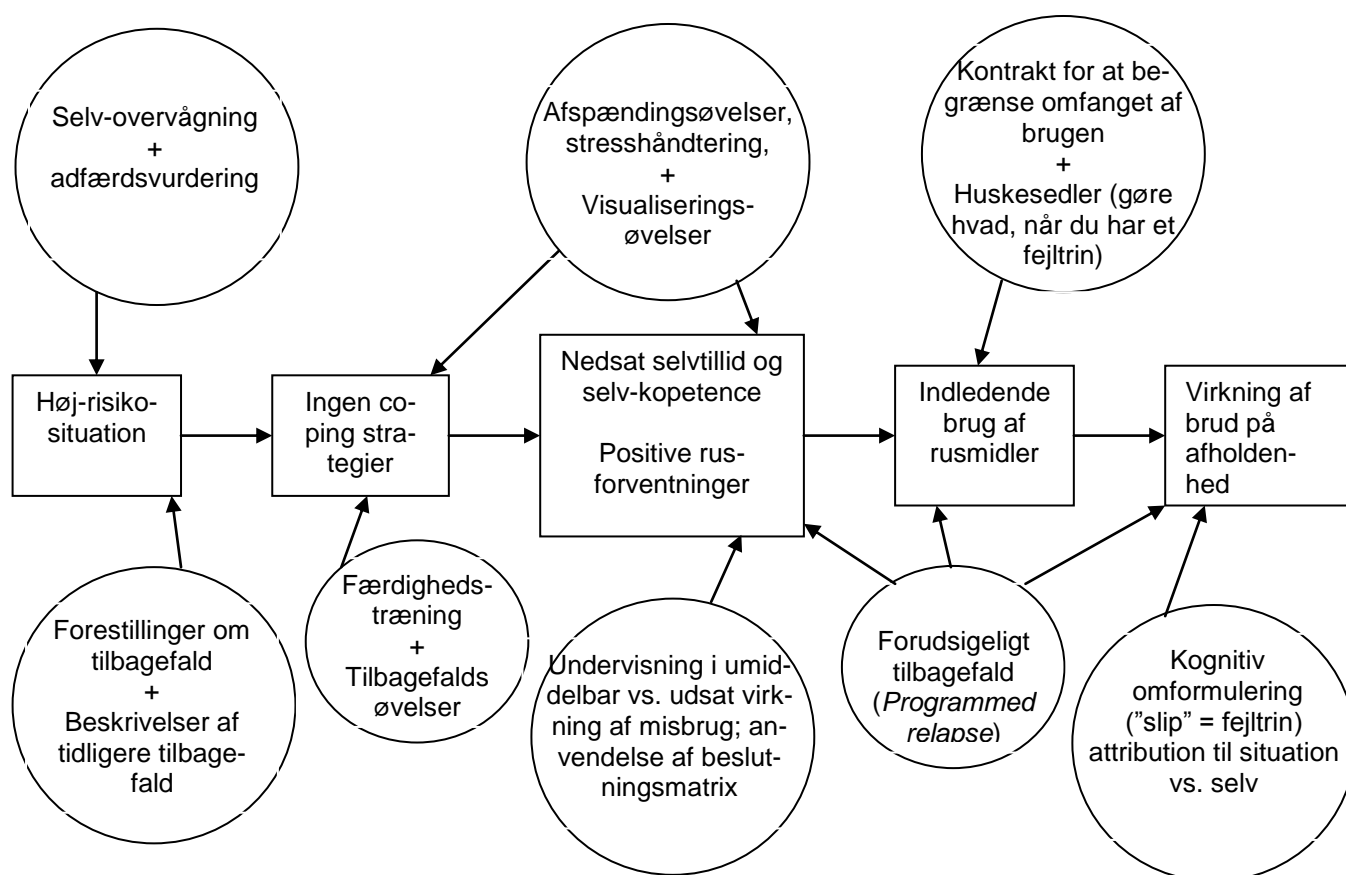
Selv-overvågning
+
adfærdsvurdering

Afspændingsøvelser, stresshåndtering,
+
Visualiseringsøvelser

Kontrakt for at begrænse omfanget af brugen
+
Huskesedler (gøre hvad, når du har et fejltrin)

Høj-risikosituation

Ingen coping strategier

Nedsat selvtillid og selv-kopetence

Positive rusforventninger

Indledende brug af rusmidler

Virkning af brud på afholdenhed

Forestillinger om tilbagefald
+
Beskrivelser af tidligere tilbagefald

Færdighedstræning
+
Tilbagefalds øvelser

Undervisning i umiddelbar vs. udsat virkning af misbrug; anvendelse af beslutningsmatrix

Forudsigeligt tilbagefald (*Programmed relapse*)

Kognitiv omformulering ("slip" = fejltrin) attribution til situation vs. selv